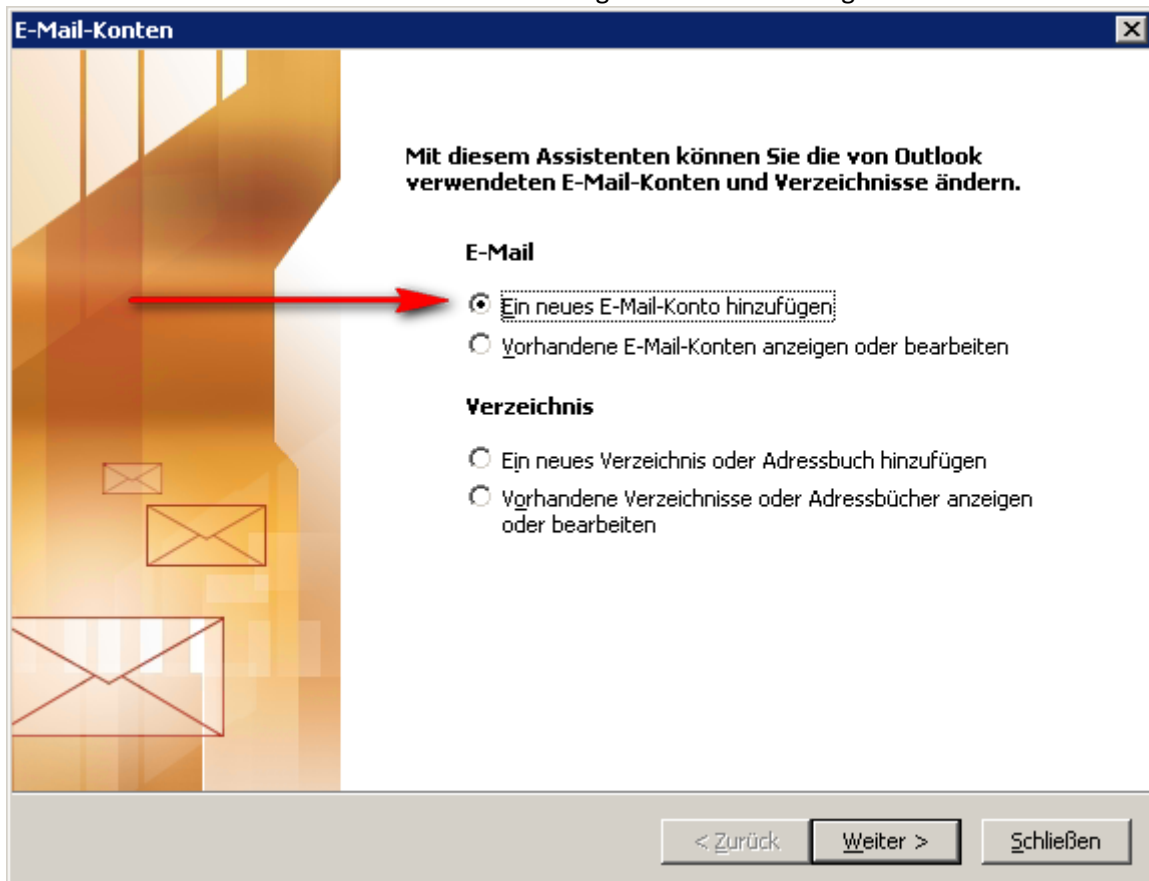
E-Mail-Konten

Mit diesem Assistenten können Sie die von Outlook verwendeten E-Mail-Konten und Verzeichnisse ändern.

E-Mail

Ein neues E-Mail-Konto hinzufügen

Vorhandene E-Mail-Konten anzeigen oder bearbeiten

Verzeichnis

Ein neues Verzeichnis oder Adressbuch hinzufügen

Vorhandene Verzeichnisse oder Adressbücher anzeigen oder bearbeiten

< Zurück

Weiter >

Schließen